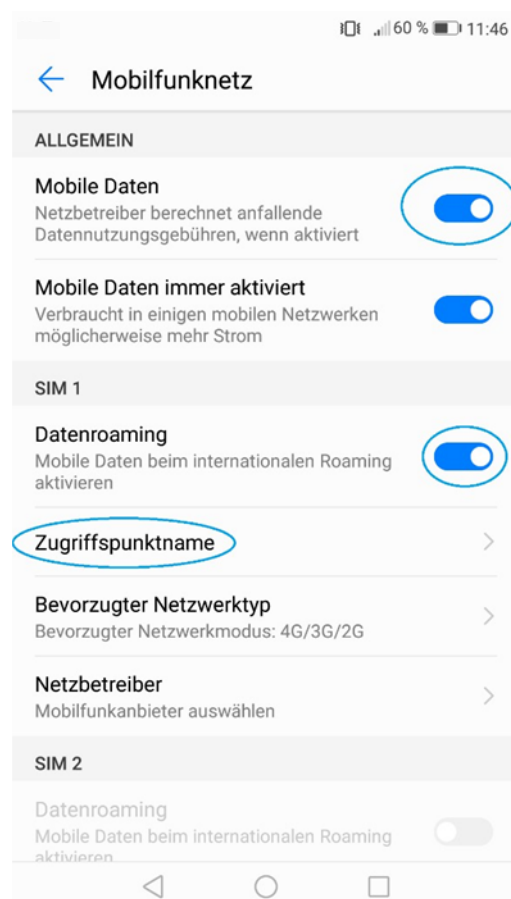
60 % 11:46

Mobilfunknetz

ALLGEMEIN

Mobile Daten
Netzbetreiber berechnet anfallende Datennutzungsgebühren, wenn aktiviert

Mobile Daten immer aktiviert
Verbraucht in einigen mobilen Netzwerken möglicherweise mehr Strom

SIM 1

Datenroaming
Mobile Daten beim internationalen Roaming aktivieren

Zugriffspunktname

Bevorzugter Netzwerktyp
Bevorzugter Netzwerkmodus: 4G/3G/2G

Netzbetreiber
Mobilfunkanbieter auswählen

SIM 2

Datenroaming
Mobile Daten beim internationalen Roaming aktivieren